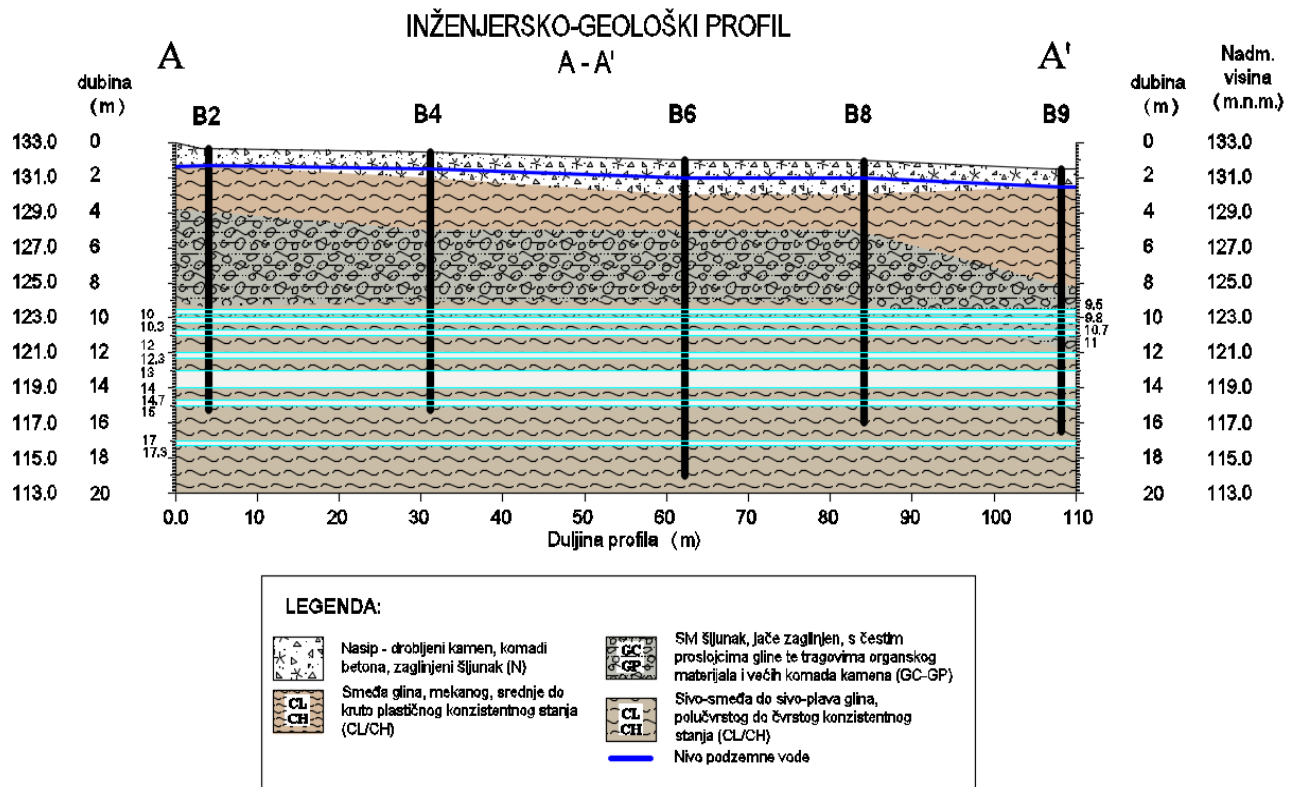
INŽENJERSKO-GEOLOŠKI PROFIL
A - A'

A

A'

dubina (m)

Nadm. visina (m.n.m.)

dubina (m)

B2 B4 B6 B8 B9

133.0 0
131.0 2
129.0 4
127.0 6
125.0 8
123.0 10
121.0 12
119.0 14
117.0 16
115.0 18
113.0 20

10
10.3
12
12.3
13
14
14.7
16
17
17.3

9.5
9.8
10.7
11

0 133.0
2 131.0
4 129.0
6 127.0
8 125.0
10 123.0
12 121.0
14 119.0
16 117.0
18 115.0
20 113.0

0.0 10 20 30 40 50 60 70 80 90 100 110
Duljina profila (m)

LEGENDA:

Nasip - drobljeni kamen, komadi betona, zaglinjeni šljunak (N)

CL CH
Smeđa glina, mekanog, srednje do kruto plastičnog konzistentnog stanja (CL/CH)

GC GP
SM šljunak, jače zaglinjen, s čestim proslojcima gline te tragovima organskog materijala i većih komada kamena (GC-GP)

CL CH
Sivo-smeđa do sivo-plava glina, polučvrstog do čvrstog konzistentnog stanja (CL/CH)

Nivo podzemne vode